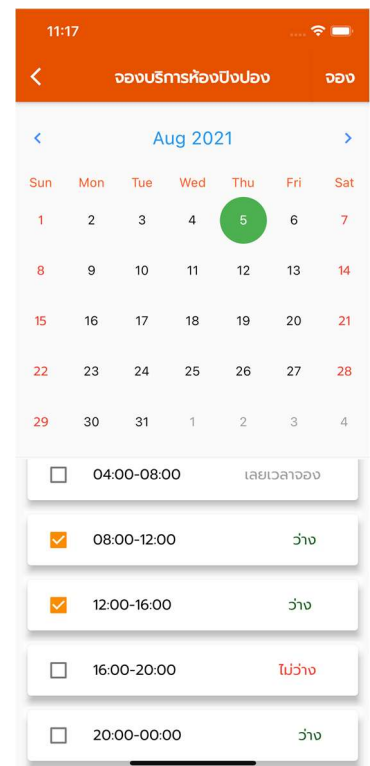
11:17

<

จองบริการห้องปิงปอง

จอง

<

Aug 2021

>

| Sun | Mon | Tue | Wed | Thu | Fri | Sat |
|---|---|---|---|---|---|---|
| 1 | 2 | 3 | 4 | 5 | 6 | 7 |
| 8 | 9 | 10 | 11 | 12 | 13 | 14 |
| 15 | 16 | 17 | 18 | 19 | 20 | 21 |
| 22 | 23 | 24 | 25 | 26 | 27 | 28 |
| 29 | 30 | 31 | 1 | 2 | 3 | 4 |

04:00-08:00 เลยเวลาจอง

08:00-12:00 ว่าง

12:00-16:00 ว่าง

16:00-20:00 ไม่ว่าง

20:00-00:00 ว่าง